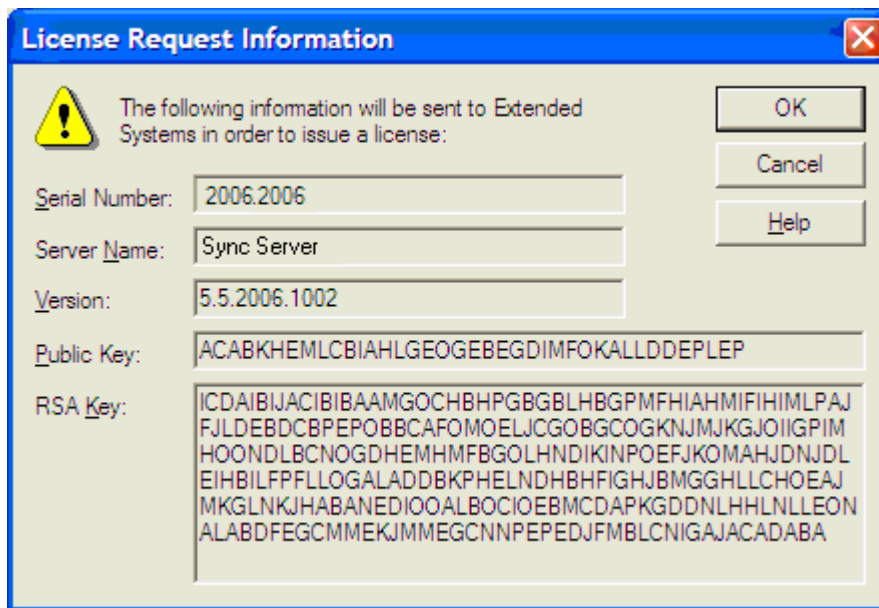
License Request Information

The following information will be sent to Extended Systems in order to issue a license:

OK

Cancel

Help

Serial Number: 2006.2006

Server Name: Sync Server

Version: 5.5.2006.1002

Public Key: ACABKHEMLCBIAHLGEOGEBEGDIMFOKALLDDEPLEP

RSA Key: ICDAIBIJACIBIBAAMGOCHBHPGBGBLHBGPMFHIAHMIFIHIMLPAJ FJLDEBDCBPEPOBBCAFOMOELJCGOBGCOGKNJMJKGJOIIGPIM HOONDLBCNOGDHEMHMFBGOLHNDIKINPOEFJKOMAHJDNJDL EIHBILFPFLLOGALADDBKPHELNDHBHFIGHJBMGGHLLCHOEAJ MKGLNKJHABANEDIOOALBOCIOEBMCDAPKGDDNLHHLNLLEON ALABDFEGCMMEKJMMEGCNNPEPEDJFMBLCNIGAJACADABA